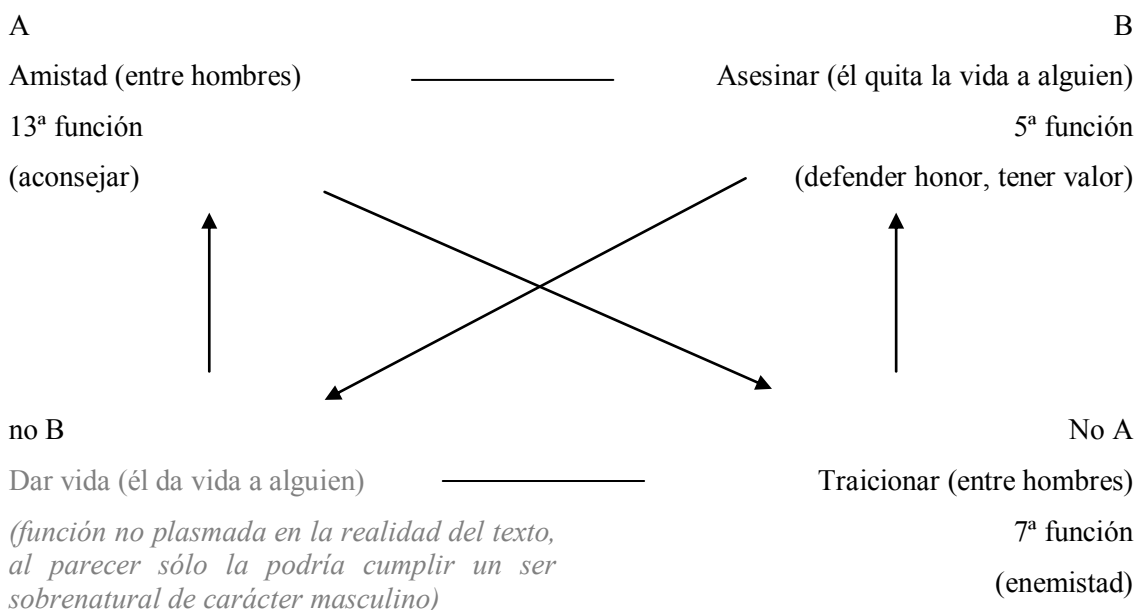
A

B

Amistad (entre hombres)

Asesinar (él quita la vida a alguien)

13ª función

5ª función

(aconsejar)

(defender honor, tener valor)

no B

No A

Dar vida (él da vida a alguien)

Traicionar (entre hombres)

*(función no plasmada en la realidad del texto, al parecer sólo la podría cumplir un ser sobrenatural de carácter masculino)*

7ª función

(enemistad)